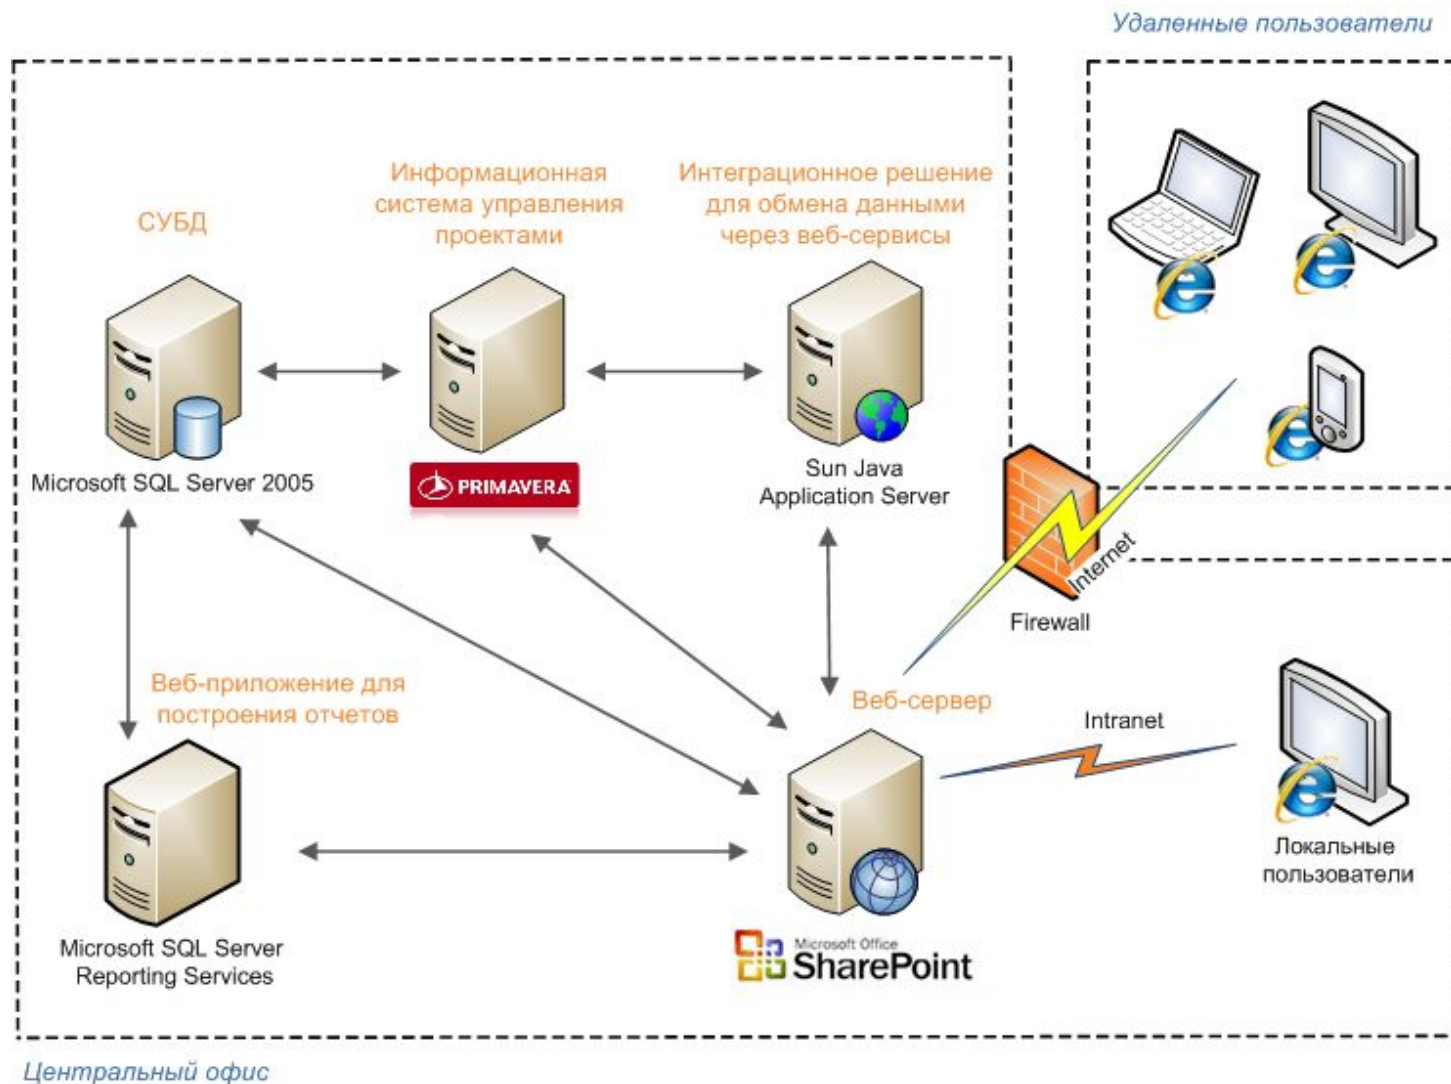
Удаленные пользователи

СУБД

Информационная система управления проектами

Интеграционное решение для обмена данными через веб-сервисы

Microsoft SQL Server 2005

PRIMAVERA

Sun Java Application Server

Internet

Firewall

Веб-приложение для построения отчетов

Веб-сервер

Intranet

Локальные пользователи

Microsoft SQL Server Reporting Services

Microsoft Office SharePoint

Центральный офис